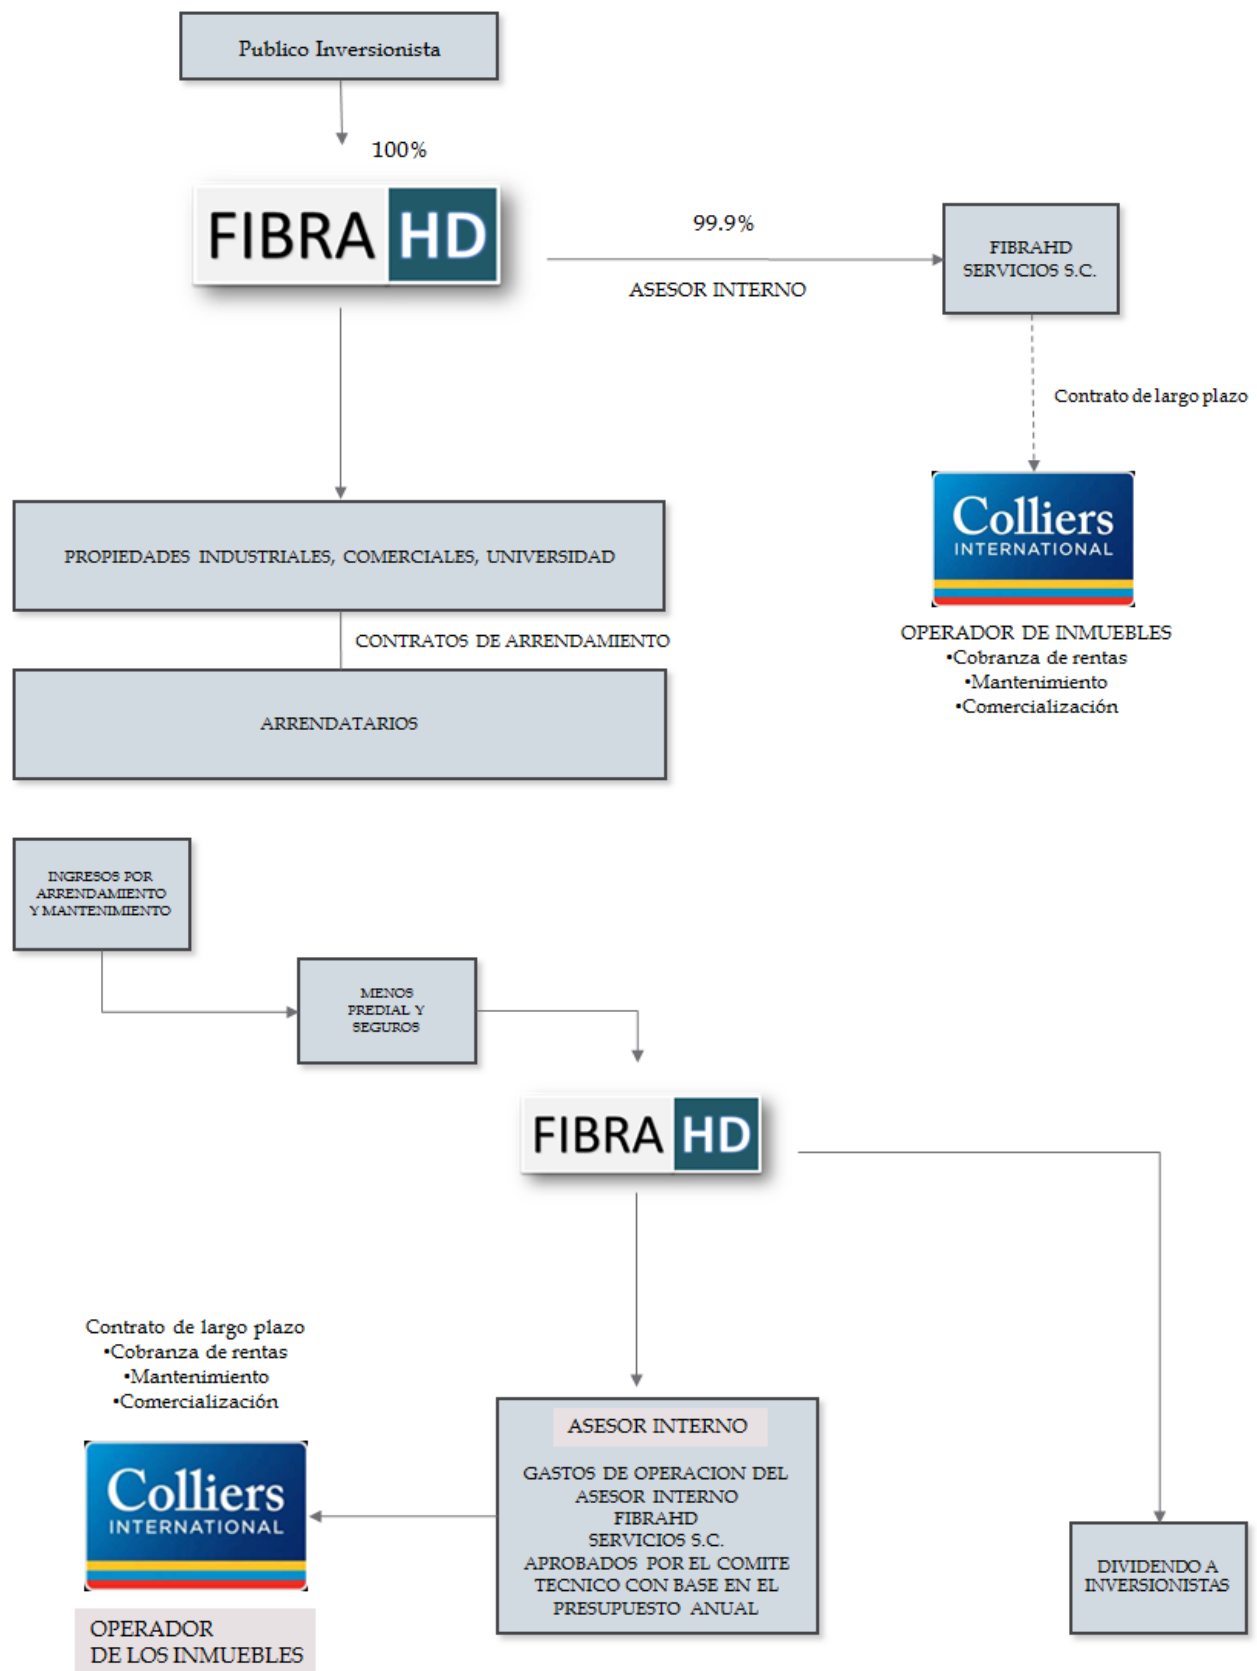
Publico Inversionista

100%

FIBRA HD

99.9%

ASESOR INTERNO

FIBRAHD SERVICIOS S.C.

Contrato de largo plazo

Colliers INTERNATIONAL

OPERADOR DE INMUEBLES
•Cobranza de rentas
•Mantenimiento
•Comercialización

PROPIEDADES INDUSTRIALES, COMERCIALES, UNIVERSIDAD

CONTRATOS DE ARRENDAMIENTO

ARRENDATARIOS

INGRESOS POR ARRENDAMIENTO Y MANTENIMIENTO

MENOS PREDIAL Y SEGUROS

FIBRA HD

Contrato de largo plazo
•Cobranza de rentas
•Mantenimiento
•Comercialización

Colliers INTERNATIONAL

OPERADOR DE LOS INMUEBLES

ASESOR INTERNO

GASTOS DE OPERACION DEL ASESOR INTERNO FIBRAHD SERVICIOS S.C. APROBADOS POR EL COMITE TECNICO CON BASE EN EL PRESUPUESTO ANUAL

DIVIDENDO A INVERSIONISTAS